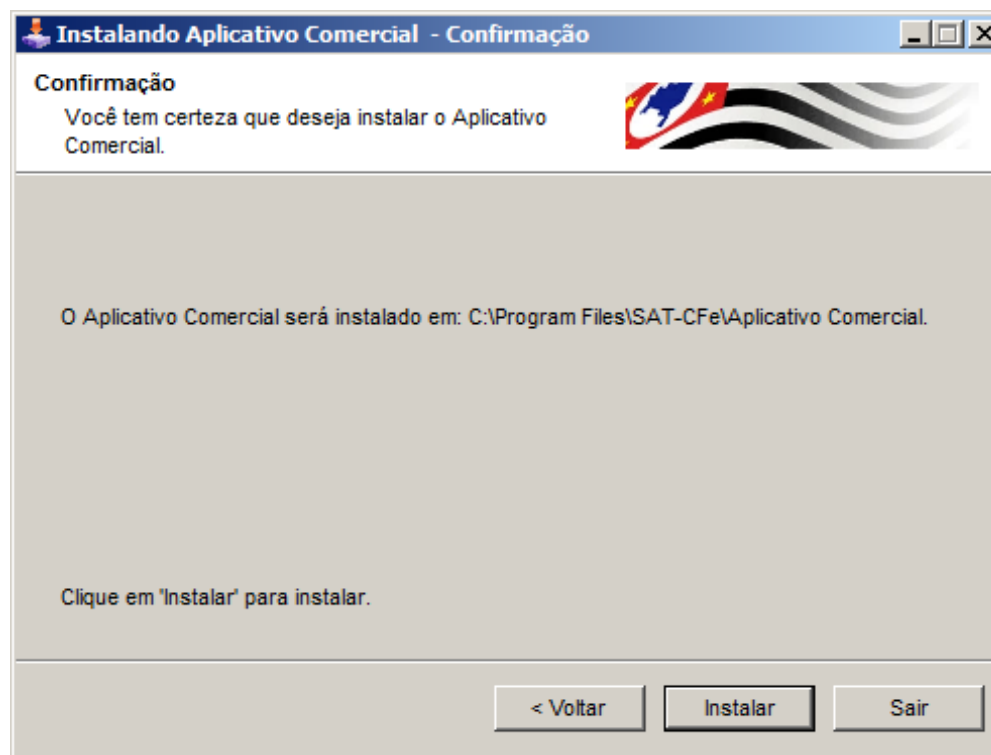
Instalando Aplicativo Comercial - Confirmação

Confirmação
Você tem certeza que deseja instalar o Aplicativo Comercial.

O Aplicativo Comercial será instalado em: C:\Program Files\SAT-CFe\Aplicativo Comercial.

Clique em 'Instalar' para instalar.

< Voltar
Instalar
Sair